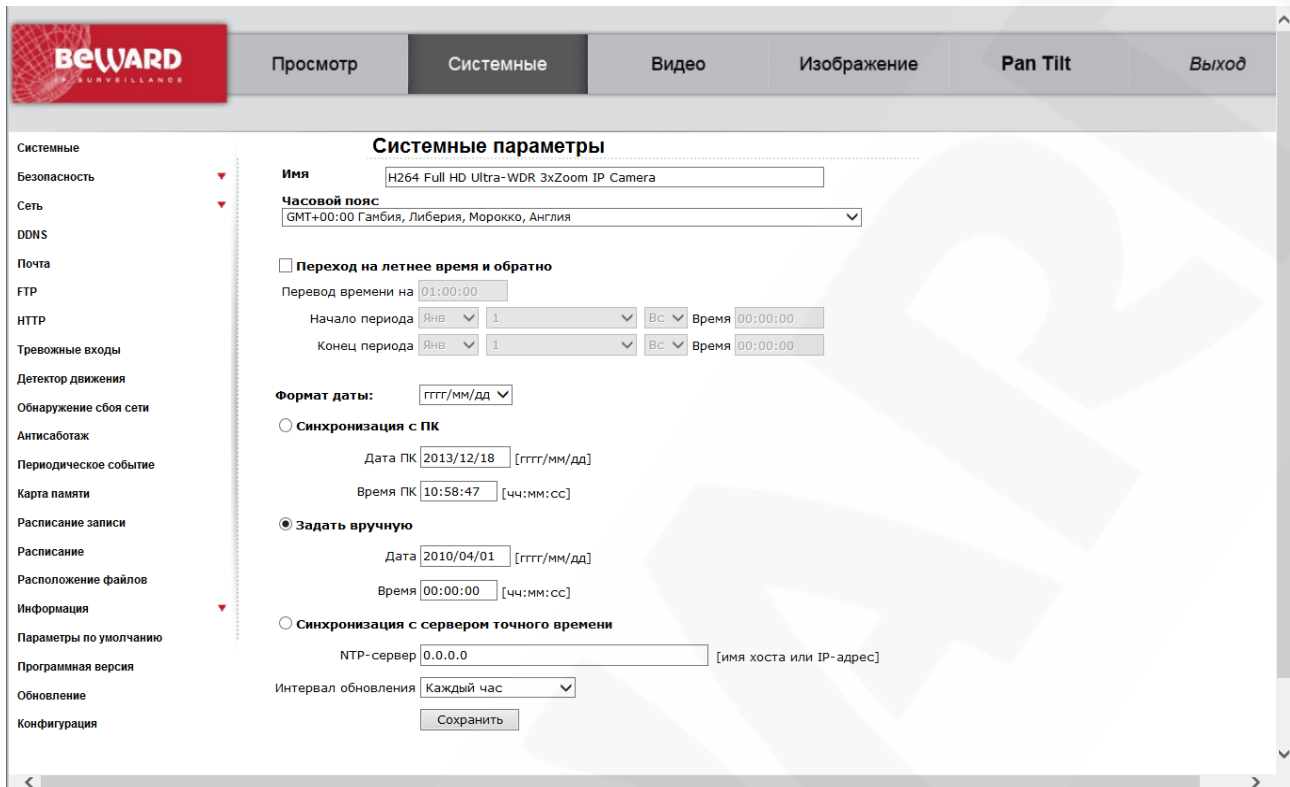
BEWARD
IP SURVEILLANCE

Просмотр
Системные
Видео
Изображение
Pan Tilt
Выход

Системные
Безопасность
Сеть
DDNS
Почта
FTP
HTTP
Тревожные входы
Детектор движения
Обнаружение сбоя сети
Антисаботаж
Периодическое событие
Карта памяти
Расписание записи
Расписание
Расположение файлов
Информация
Параметры по умолчанию
Программная версия
Обновление
Конфигурация

Системные параметры

Имя H264 Full HD Ultra-WDR 3xZoom IP Camera
Часовой пояс
GMT+00:00 Гамбия, Либерия, Морокко, Англия

Переход на летнее время и обратно
Перевод времени на 01:00:00
Начало периода Янв 1 Вс Время 00:00:00
Конец периода Янв 1 Вс Время 00:00:00

Формат даты: гггг/мм/дд
Синхронизация с ПК
Дата ПК 2013/12/18 [гггг/мм/дд]
Время ПК 10:58:47 [чч:мм:сс]
Задать вручную
Дата 2010/04/01 [гггг/мм/дд]
Время 00:00:00 [чч:мм:сс]
Синхронизация с сервером точного времени
NTP-сервер 0.0.0.0 [имя хоста или IP-адрес]
Интервал обновления Каждый час
Сохранить